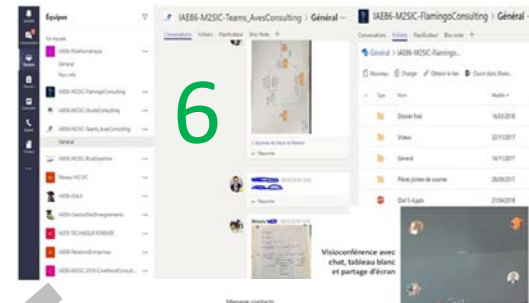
Équipes

IAE86-PoleNumerique
Général
Pass infos
IAE86-M2SIC-FlamingoConsulting
IAE86-M2SIC-StudioConsulting
IAE86-M2SIC-Teams_AvesConsulting
Général
IAE86-M2SIC-BlueExpertise
Réseau M2 SIC
IAE86-GALA
IAE86-GestionDesEnseignements
NOTE TECHNIQUE FOREVER
IAE86-RelationsEntreprises
IAE86-M2SIC-2018-OneWoodConsult...

IAE86-M2SIC-Teams_AvesConsulting > Général
Conversations Fichiers Planificateur Bloc-Note +

6

Répondre

Répondre

IAE86-M2SIC-FlamingoConsulting > Général
Conversations Fichiers Planificateur Bloc-Note +
Général > IAE86-M2SIC-Flamingo...
Nouveau Charger Obtenir le lien Ouvrir dans Share...
Type Nom Modifié
Dossier final 16/03/2018
Vidéo 22/11/2017
Général 16/11/2017
Pièces jointes de courrier 28/09/2017
Oral 5-4.pptx 27/04/2018

Visioconférence avec chat, tableau blanc et partage d'écran

Message contacts